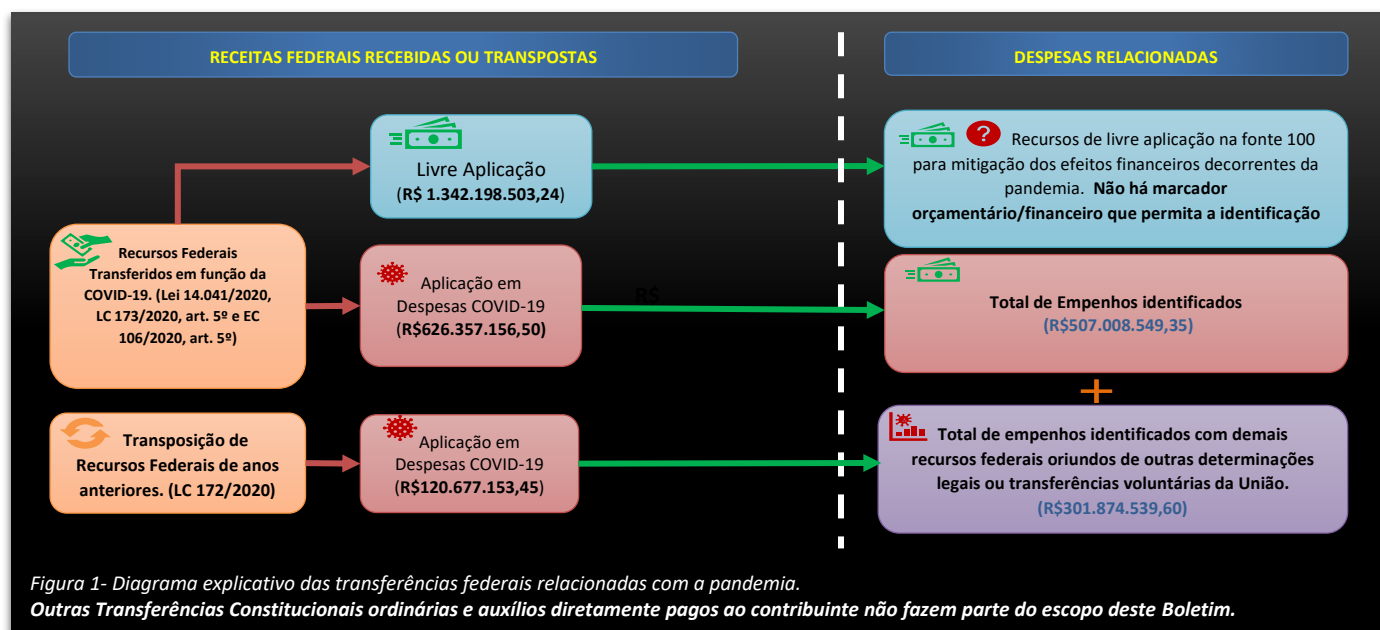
RECEITAS FEDERAIS RECEBIDAS OU TRANSPOSTAS

DESPESAS RELACIONADAS

Livre Aplicação
(R$ 1.342.198.503,24)

Recursos de livre aplicação na fonte 100 para mitigação dos efeitos financeiros decorrentes da pandemia. **Não há marcador orçamentário/financeiro que permita a identificação**

Recursos Federais Transferidos em função da COVID-19. (Lei 14.041/2020, LC 173/2020, art. 5º e EC 106/2020, art. 5º)

Aplicação em Despesas COVID-19
(R$626.357.156,50)

R$

Total de Empenhos identificados
(R$507.008.549,35)

+

Transposição de Recursos Federais de anos anteriores. (LC 172/2020)

Aplicação em Despesas COVID-19
(R$120.677.153,45)

Total de empenhos identificados com demais recursos federais oriundos de outras determinações legais ou transferências voluntárias da União.
(R$301.874.539,60)

Figura 1- Diagrama explicativo das transferências federais relacionadas com a pandemia.
Outras Transferências Constitucionais ordinárias e auxílios diretamente pagos ao contribuinte não fazem parte do escopo deste Boletim.